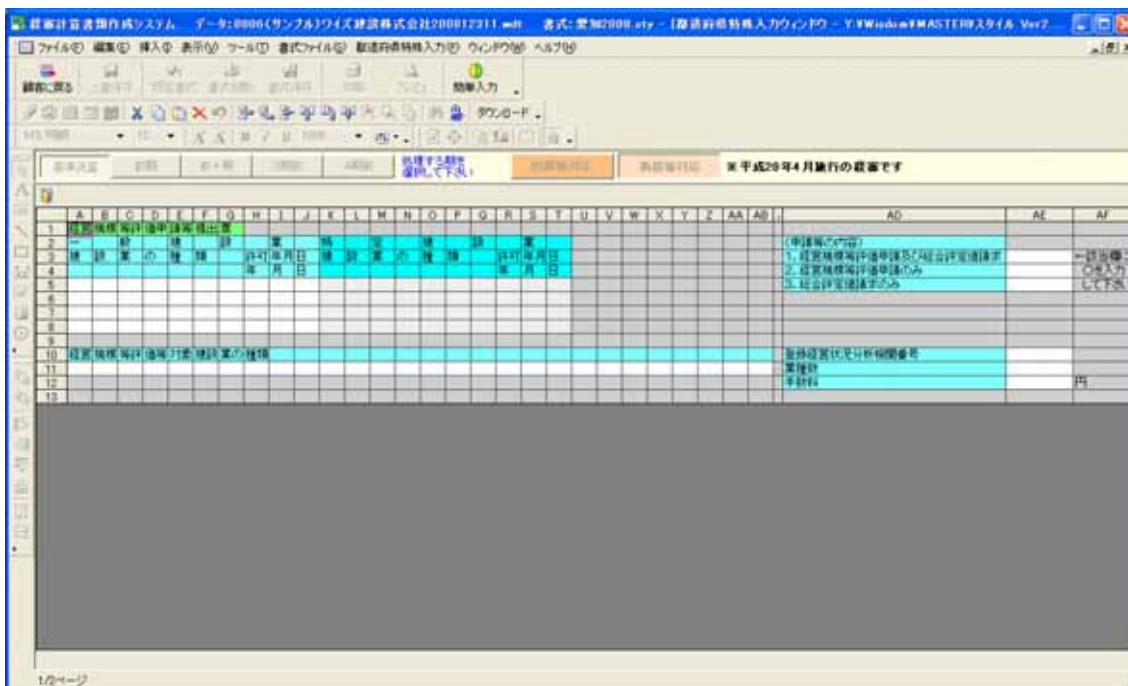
経審計算書類作成システム　データ:0006(サンプル)ワイズ建設株式会社200812311.mdt　書式:業加2008.sty - [都道府県特殊入力ウィンドウ - Y:¥Windows¥MASTER¥スタイル Ver7...

ファイル(F)　編集(E)　挿入(I)　表示(V)　ツール(T)　書式ファイル(S)　都道府県特殊入力(P)　ウィンドウ(W)　ヘルプ(H)

顧客に戻る　簡単入力

ダウンロード

※平成20年4月施行の経審です

処理する箇所を選択して下さい

| | A | B | C | D | E | F | G | H | I | J | K | L | M | N | O | P | Q | R | S | T | U | V | W | X | Y | Z | AA | AB | AD | AE | AF |
|---|---|---|---|---|---|---|---|---|---|---|---|---|---|---|---|---|---|---|---|---|---|---|---|---|---|---|---|---|---|---|---|
| 1 | 経営規模等評価申請等提出書 | | | | | | | | | | | | | | | | | | | | | | | | | | | | | | |
| 2 | 一 | | 般 | | 建 | | 設 | | 業 | | 特 | | 定 | | 建 | | 設 | | 業 | | | | | | | | | | (申請等の内容) | | |
| 3 | 建 | 設 | 業 | の | 種 | 類 | | 許可 | 年 | 月日 | 建 | 設 | 業 | の | 種 | 類 | | 許可 | 年 | 月日 | | | | | | | | | 1. 経営規模等評価申請及び総合評定値請求 | | →該当欄 |
| 4 | | | | | | | | 年 | 月 | 日 | | | | | | | | 年 | 月 | 日 | | | | | | | | | 2. 経営規模等評価申請のみ | | ○を入力 |
| 5 | | | | | | | | | | | | | | | | | | | | | | | | | | | | | 3. 総合評定値請求のみ | | して下さ |
| 10 | 経営規模等評価対象建設業の種類 | | | | | | | | | | | | | | | | | | | | | | | | | | | | 登録経営状況分析機関番号 | | |
| 11 | | | | | | | | | | | | | | | | | | | | | | | | | | | | | 業種数 | | |
| 12 | | | | | | | | | | | | | | | | | | | | | | | | | | | | | 手数料 | | 円 |

1/2ページ